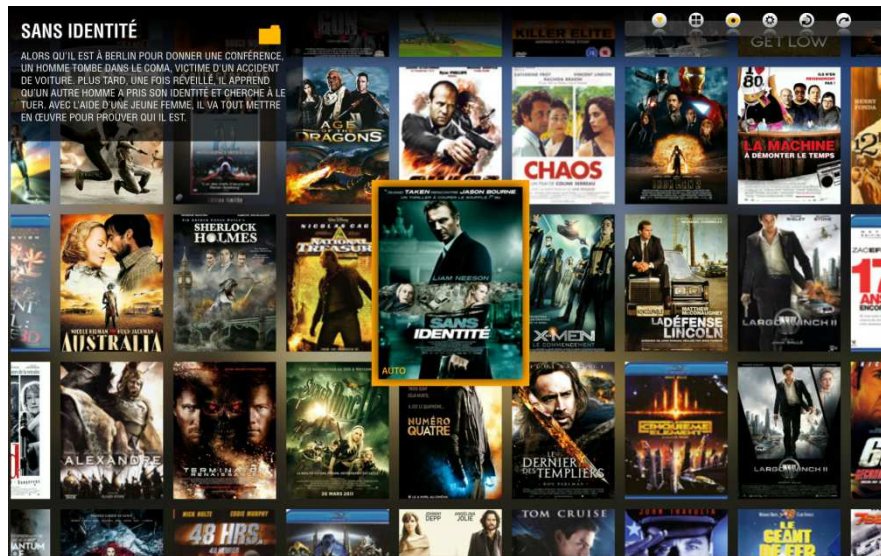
SANS IDENTITÉ

ALORS QU'IL EST À BERLIN POUR DONNER UNE CONFÉRENCE, UN HOMME TOMBE DANS LE COMA, VICTIME D'UN ACCIDENT DE VOITURE. PLUS TARD, UNE FOIS RÉVEILLÉ, IL APPREND QU'UN AUTRE HOMME A PRIS SON IDENTITÉ ET CHERCHE À LE TUER. AVEC L'AIDE D'UNE JEUNE FEMME, IL VA TOUT METTRE EN ŒUVRE POUR PROUVER QUI IL EST.

KILLER ELITE

GET LOW

AGE OF DRAGONS

CHAOS

LA MACHINE À DÉMONTER LE TEMPS

SHERLOCK HOLMES

NATIONAL TREASURE

TAKEN JASON BOURNE

LIAM NEESON

SANS IDENTITÉ

AUTO

X-MEN LE COMMENCEMENT

LA DÉFENSE LINCOLN

LARGO WINCH II

AUSTRALIA

ALEXANDRE

NUMÉRO QUATRE

LE DERNIER DES TEMPLIERS

LARGO WINCH II

48 HRS.

TOM CRUISE

LE GÉANT DE FER